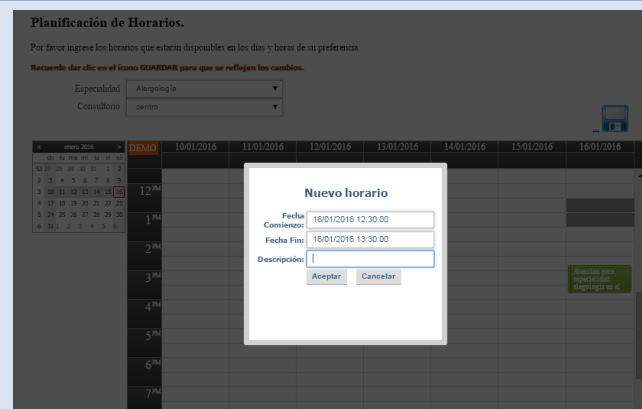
Planificación de Horarios.

Por favor ingrese los horarios que estarán disponibles en los días y horas de su preferencia.

Recuerde dar clic en el icono GUARDAR para que se reflejen los cambios.

Especialidad Alergología

Consultorio centro

« enero 2016 »

| do | lu | ma | mi | ju | vi | sa |
|---|---|---|---|---|---|---|
| 27 | 28 | 29 | 30 | 31 | 1 | 2 |
| 3 | 4 | 5 | 6 | 7 | 8 | 9 |
| 10 | 11 | 12 | 13 | 14 | 15 | 16 |
| 17 | 18 | 19 | 20 | 21 | 22 | 23 |
| 24 | 25 | 26 | 27 | 28 | 29 | 30 |
| 31 | 1 | 2 | 3 | 4 | 5 | 6 |

DEMO 10/01/2016 11/01/2016 12/01/2016 13/01/2016 14/01/2016 15/01/2016 16/01/2016

12PM 1PM 2PM 3PM 4PM 5PM 6PM 7PM

Atención para especialidad Alergología el

Nuevo horario

Fecha Comienzo: 16/01/2016 12:30:00

Fecha Fin: 16/01/2016 13:30:00

Descripción:

Aceptar Cancelar